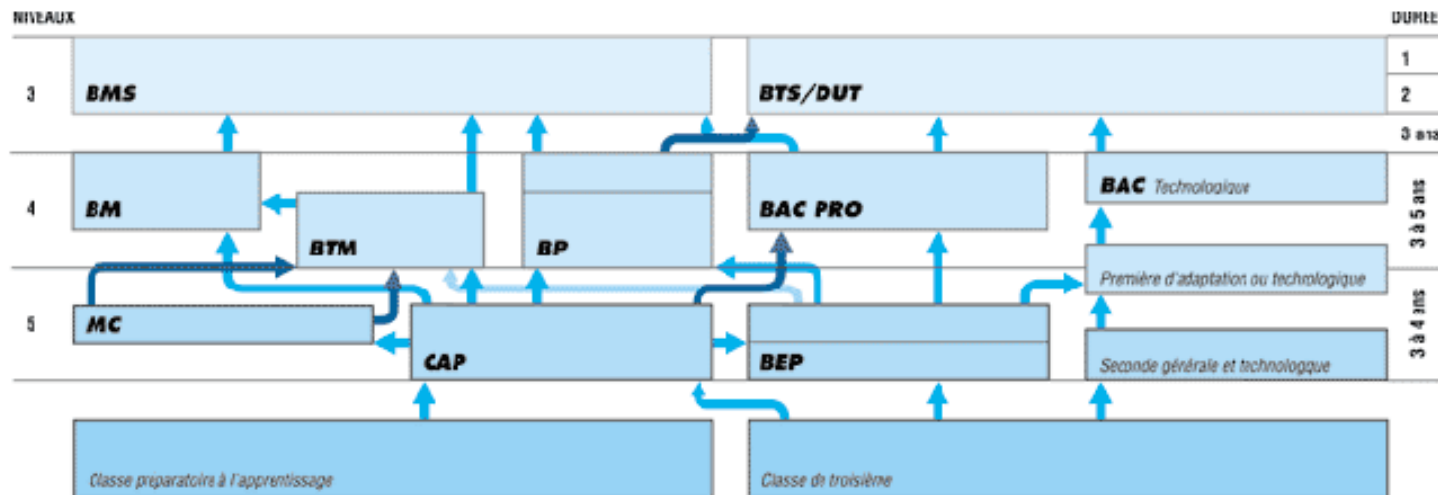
NIVEAUX

DUREE

1

3

BMS

BTS/DUT

2

3 ans

4

BM

BTM

BP

BAC PRO

BAC Technologique

3 à 5 ans

Première d'adaptation ou technologique

5

MC

CAP

BEP

Seconde générale et technologque

3 à 4 ans

Classe preparatoire à l'apprentissage

Classe de troisième